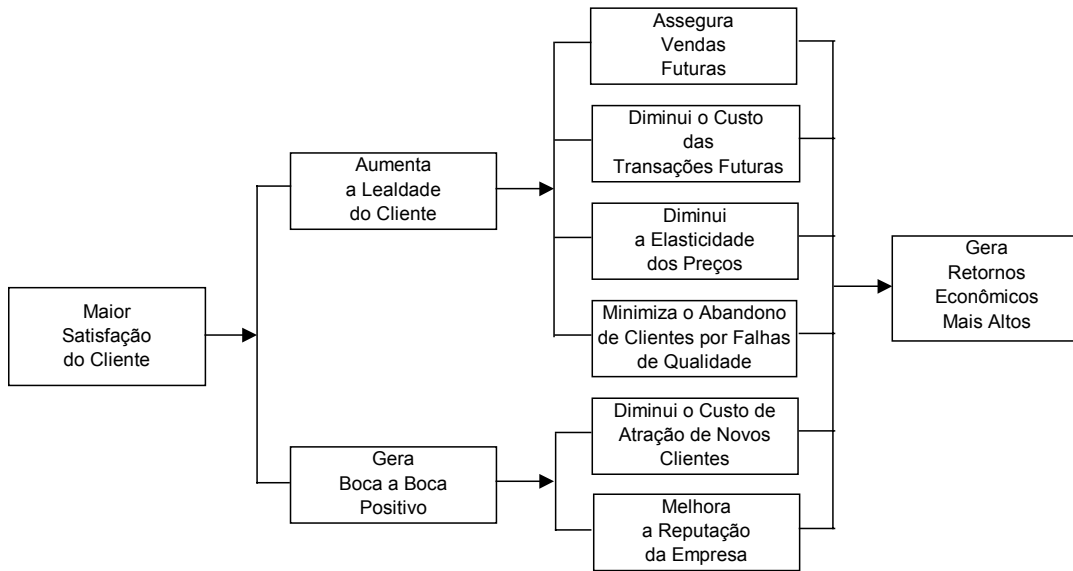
Maior Satisfação do Cliente

Aumenta a Lealdade do Cliente

Assegura Vendas Futuras

Diminui o Custo das Transações Futuras

Diminui a Elasticidade dos Preços

Minimiza o Abandono de Clientes por Falhas de Qualidade

Gera Boca a Boca Positivo

Diminui o Custo de Atração de Novos Clientes

Melhora a Reputação da Empresa

Gera Retornos Econômicos Mais Altos